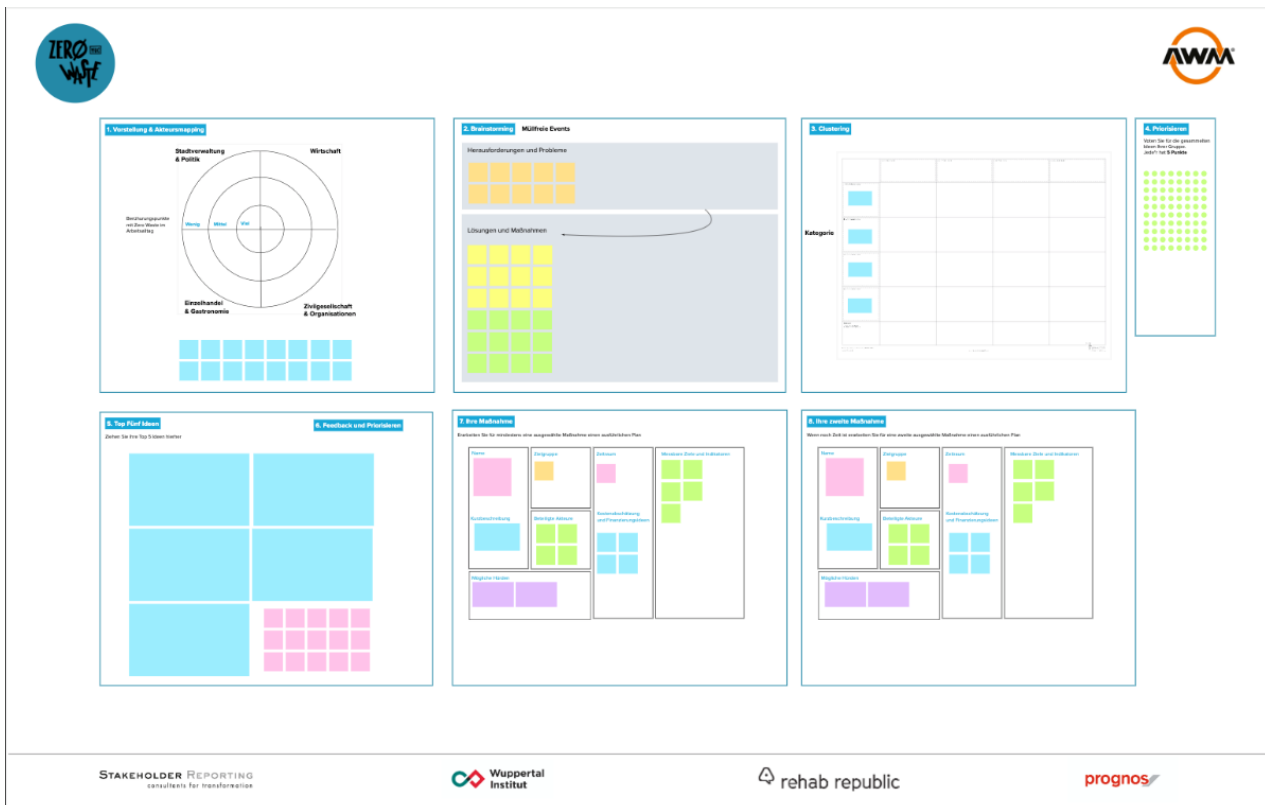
ZERO WASTE

AWM

1. Vorstellung & Akteursmapping

Stadtverwaltung & Politik

Wirtschaft

Berührungspunkte mit Zero Waste im Arbeitsalltag

Wenig

Mittel

Viel

Einzelhandel & Gastronomie

Zivilgesellschaft & Organisationen

2. Brainstorming

Müllfreie Events

Herausforderungen und Probleme

Lösungen und Maßnahmen

3. Clustering

Kategorie

4. Priorisieren

Voten Sie für die gesammelten Ideen Ihrer Gruppen. Jede/r hat 5 Punkte

5. Top Fünf Ideen

Ziehen Sie Ihre Top 5 Ideen hierher

6. Feedback und Priorisieren

7. Ihre Maßnahme

Erarbeiten Sie für mindestens eine ausgewählte Maßnahme einen ausführlichen Plan

Name

Zielgruppe

Zeitraum

Messbare Ziele und Indikatoren

Kurzbeschreibung

Beteiligte Akteure

Kostenabschätzung und Finanzierungsideen

Mögliche Hürden

8. Ihre zweite Maßnahme

Wenn noch Zeit ist erarbeiten Sie für eine zweite ausgewählte Maßnahme einen ausführlichen Plan

Name

Zielgruppe

Zeitraum

Messbare Ziele und Indikatoren

Kurzbeschreibung

Beteiligte Akteure

Kostenabschätzung und Finanzierungsideen

Mögliche Hürden

Stakeholder Reporting
consultants for transformation

Wuppertal Institut

rehab republic

prognos